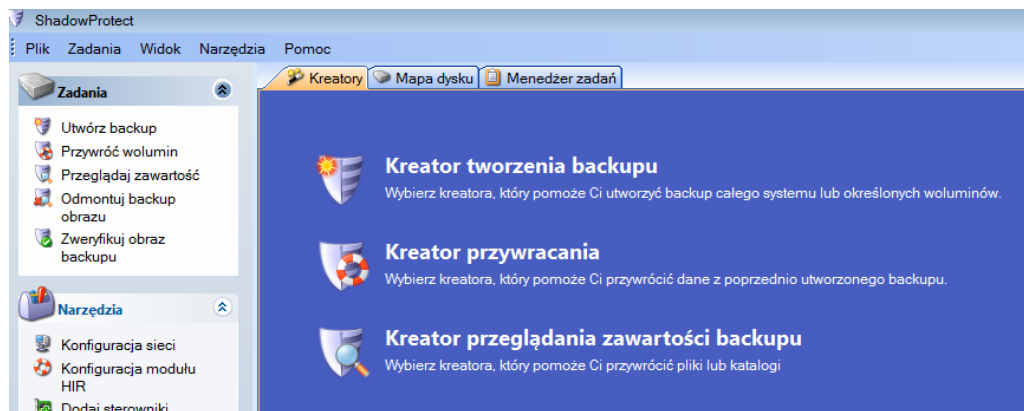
ShadowProtect

Plik Zadania Widok Narzędzia Pomoc

Zadania

Utwórz backup
Przywróć wolumin
Przeglądaj zawartość
Odmontuj backup obrazu
Zweryfikuj obraz backupu

Narzędzia

Konfiguracja sieci
Konfiguracja modułu HIR
Dodaj sterowniki

Kreatory Mapa dysku Menedżer zadań

Kreator tworzenia backupu
Wybierz kreatora, który pomoże Ci utworzyć backup całego systemu lub określonych woluminów.

Kreator przywracania
Wybierz kreatora, który pomoże Ci przywrócić dane z poprzednio utworzonego backupu.

Kreator przeglądania zawartości backupu
Wybierz kreatora, który pomoże Ci przywrócić pliki lub katalogi